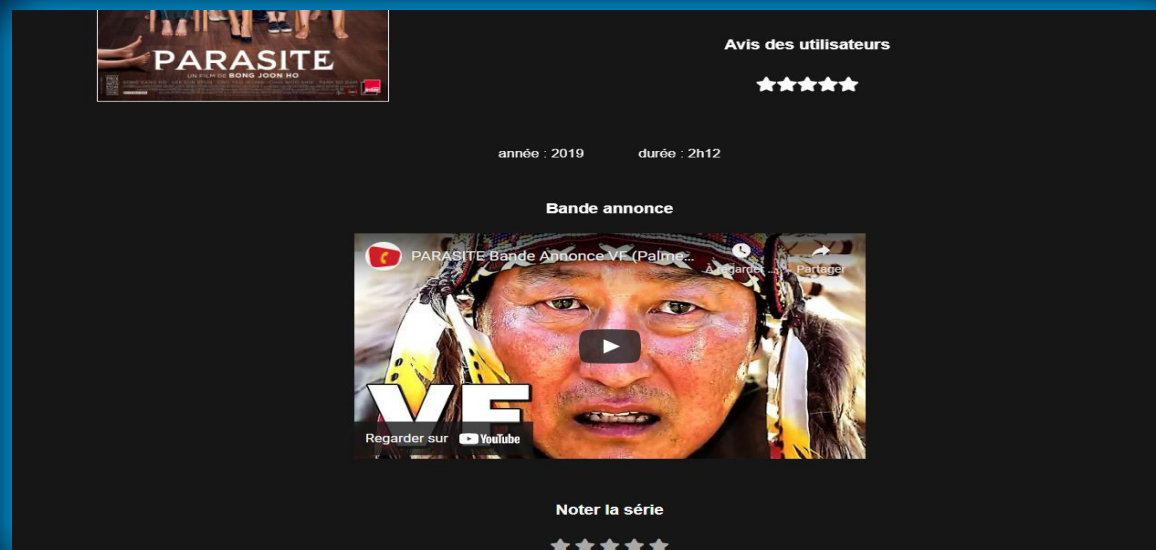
PARASITE
UN FILM DE BONG JOON HO

Avis des utilisateurs

année : 2019 durée : 2h12

Bande annonce

PARASITE Bande Annonce VF (Palme...

À regarder ...

Partager

VF

Regarder sur YouTube

Noter la série